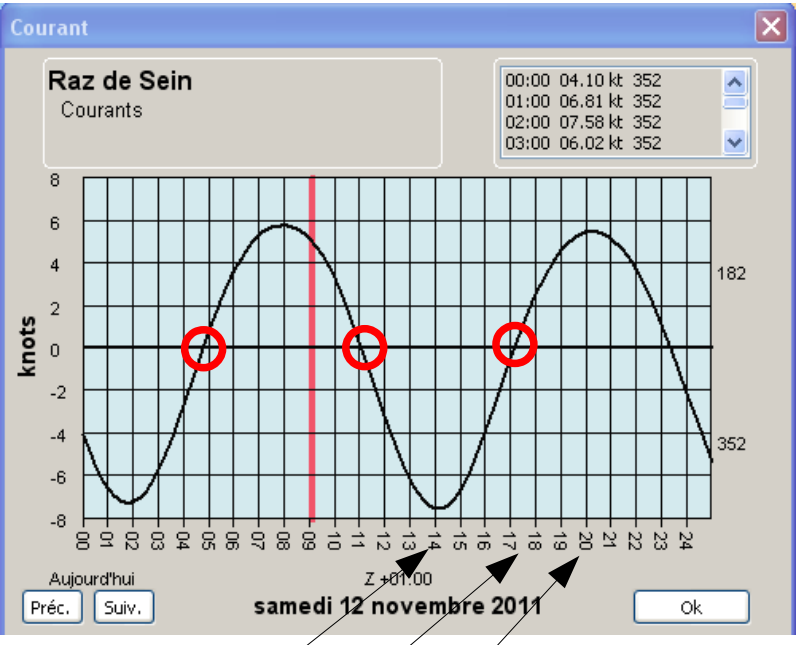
Courant

Raz de Sein
Courants

| | | | |
|---|---|---|---|
| 00:00 | 04.10 | kt | 352 |
| 01:00 | 06.81 | kt | 352 |
| 02:00 | 07.58 | kt | 352 |
| 03:00 | 06.02 | kt | 352 |

8
6
4
2
0
-2
-4
-6
-8

knots

182
352

00 01 02 03 04 05 06 07 08 09 10 11 12 13 14 15 16 17 18 19 20 21 22 23 24

Aujourd'hui
Z +01.00
Préc.
Suiv.
samedi 12 novembre 2011
Ok